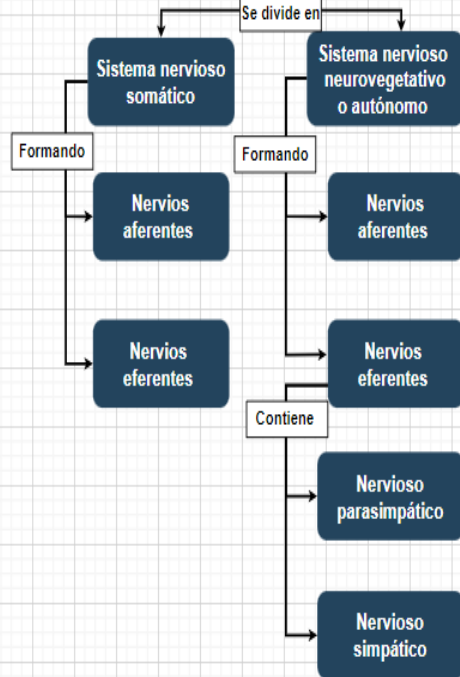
Se divide en

Sistema nervioso somático

Sistema nervioso neurovegetativo o autónomo

Formando

Nervios aferentes

Nervios eferentes

Formando

Nervios aferentes

Nervios eferentes

Contiene

Nervioso parasimpático

Nervioso simpático